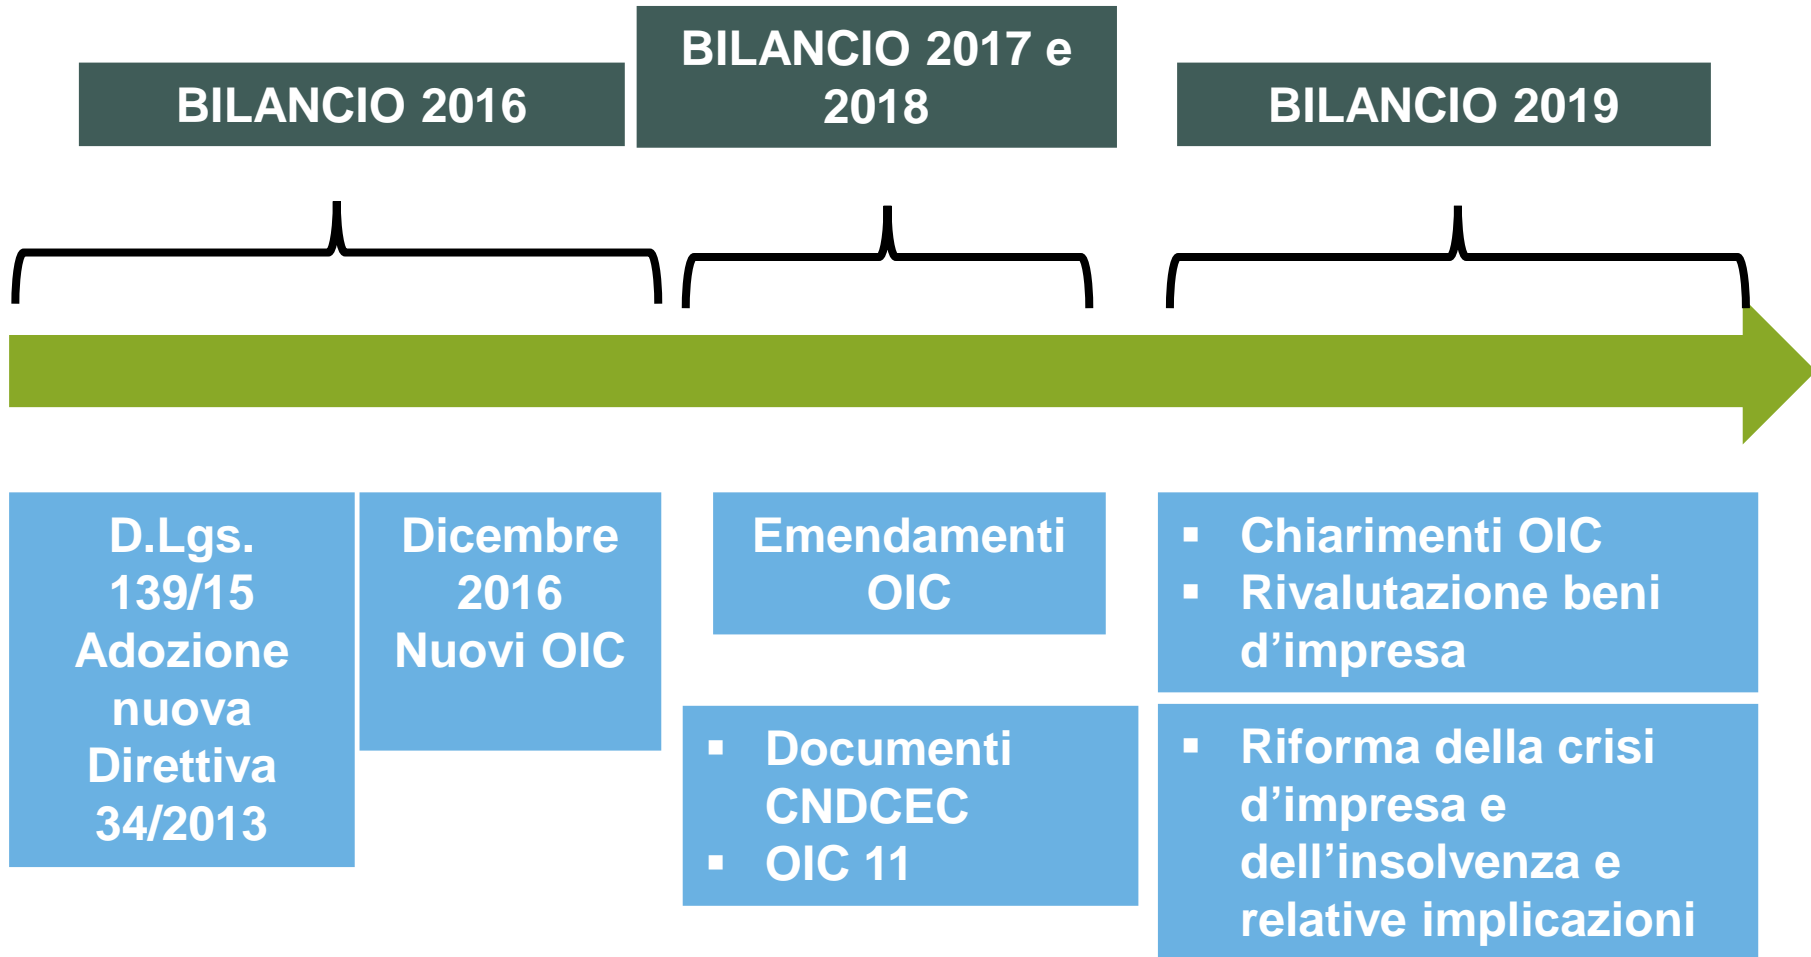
BILANCIO 2016

BILANCIO 2017 e 2018

BILANCIO 2019

D.Lgs. 139/15 Adozione nuova Direttiva 34/2013

Dicembre 2016 Nuovi OIC

Emendamenti OIC

- Documenti CNDCEC
- OIC 11

- Chiarimenti OIC
- Rivalutazione beni d’impresa

- Riforma della crisi d’impresa e dell’insolvenza e relative implicazioni